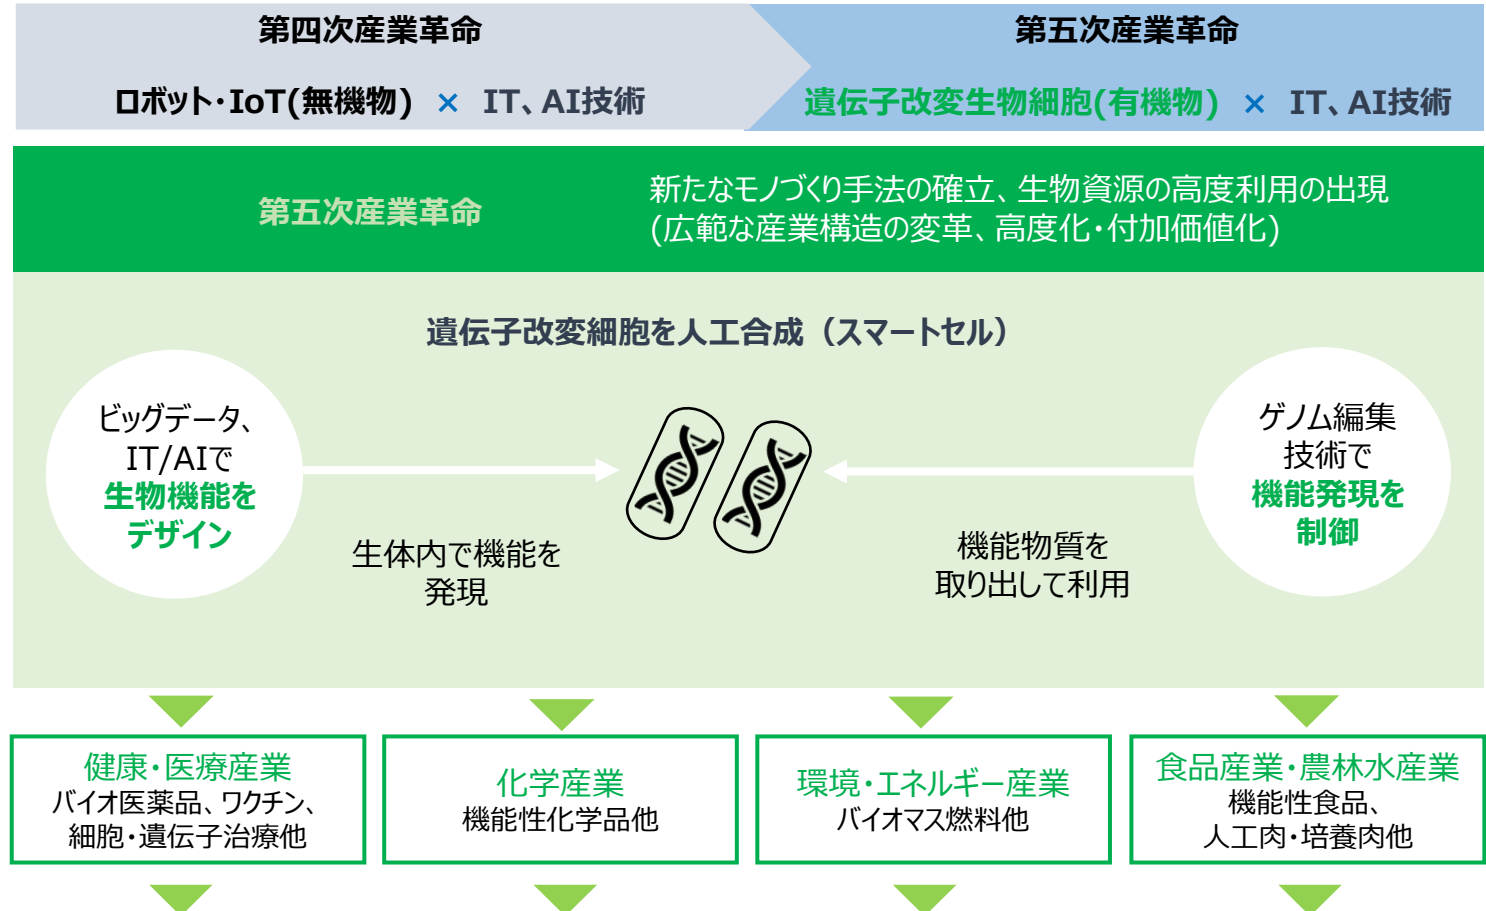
第四次産業革命

ロボット・IoT(無機物) × IT、AI技術

第五次産業革命

遺伝子改変生物細胞(有機物) × IT、AI技術

第五次産業革命

新たなモノづくり手法の確立、生物資源の高度利用の出現
(広範な産業構造の変革、高度化・付加価値化)

遺伝子改変細胞を人工合成（スマートセル）

ビッグデータ、IT/AIで
生物機能をデザイン

生体内で機能を発現

機能物質を取り出して利用

ゲノム編集技術で
機能発現を制御

健康・医療産業
バイオ医薬品、ワクチン、細胞・遺伝子治療他

化学産業
機能性化学品他

環境・エネルギー産業
バイオマス燃料他

食品産業・農林水産業
機能性食品、人工肉・培養肉他